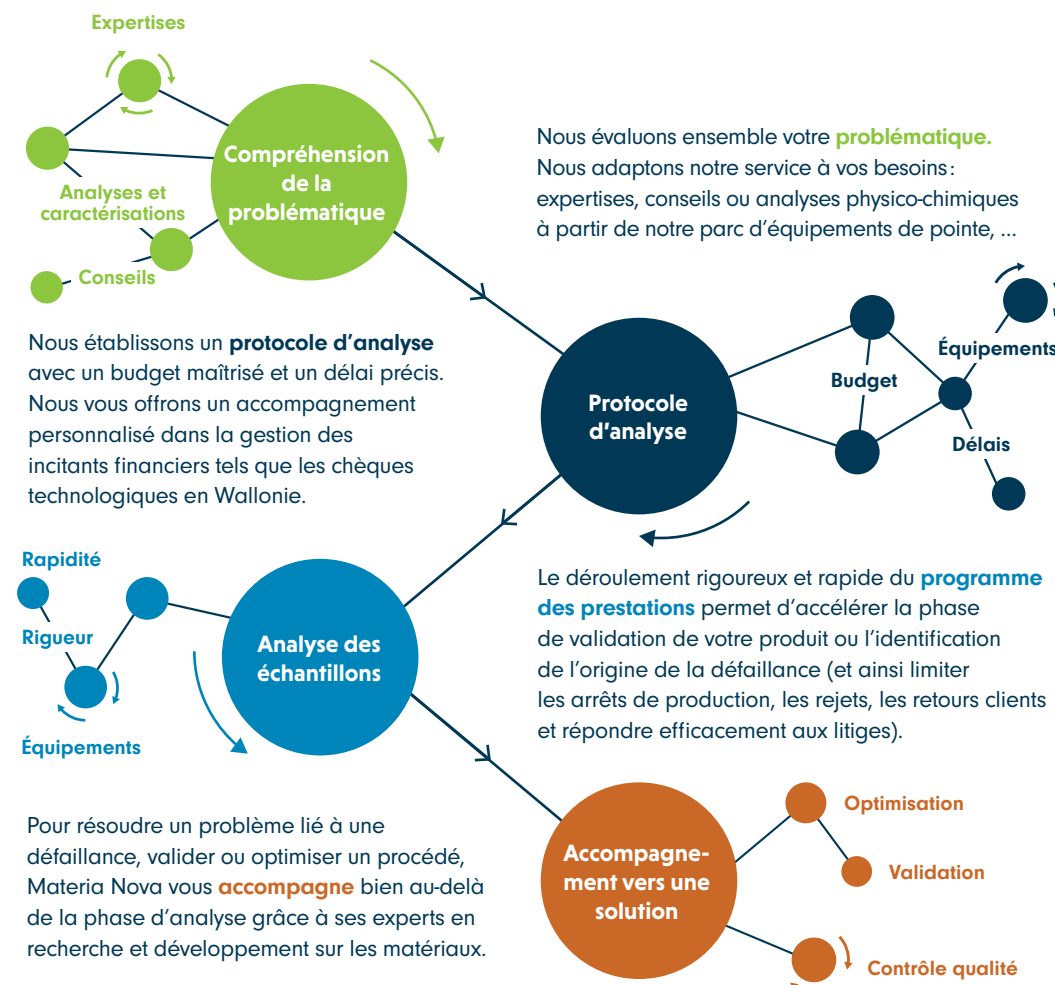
Expertises

Compréhension de la problématique

Analyses et caractérisations

Conseils

Nous évaluons ensemble votre **problématique.** Nous adaptons notre service à vos besoins : expertises, conseils ou analyses physico-chimiques à partir de notre parc d'équipements de pointe, ...

Nous établissons un **protocole d'analyse** avec un budget maîtrisé et un délai précis. Nous vous offrons un accompagnement personnalisé dans la gestion des incitants financiers tels que les chèques technologiques en Wallonie.

Protocole d'analyse

Budget

Équipements

Délais

Rapidité

Rigueur

Équipements

Analyse des échantillons

Le déroulement rigoureux et rapide du **programme des prestations** permet d'accélérer la phase de validation de votre produit ou l'identification de l'origine de la défaillance (et ainsi limiter les arrêts de production, les rejets, les retours clients et répondre efficacement aux litiges).

Pour résoudre un problème lié à une défaillance, valider ou optimiser un procédé, Materia Nova vous **accompagne** bien au-delà de la phase d'analyse grâce à ses experts en recherche et développement sur les matériaux.

Accompagnement vers une solution

Optimisation

Validation

Contrôle qualité